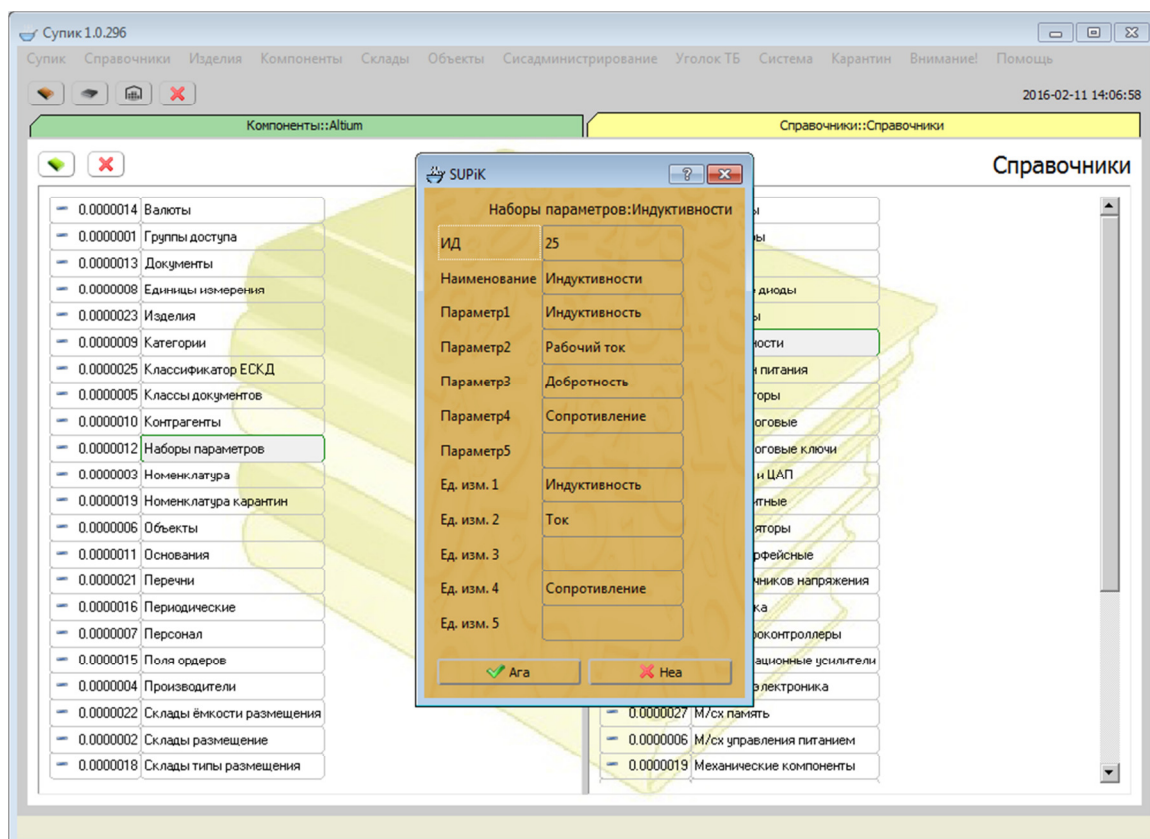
Супик 1.0.296

Супик Справочники Изделия Компоненты Склады Объекты Сисадминистрирование Уголок ТБ Система Карантин Внимание! Помощь

2016-02-11 14:06:58

Компоненты::Altium

Справочники::Справочники

Справочники

0.0000014 Валюты
0.0000001 Группы доступа
0.0000013 Документы
0.0000008 Единицы измерения
0.0000023 Изделия
0.0000009 Категории
0.0000025 Классификатор ЕСКД
0.0000005 Классы документов
0.0000010 Контрагенты
0.0000012 Наборы параметров
0.0000003 Номенклатура
0.0000019 Номенклатура карантин
0.0000006 Объекты
0.0000011 Основания
0.0000021 Перечни
0.0000016 Периодические
0.0000007 Персонал
0.0000015 Поля ордеров
0.0000004 Производители
0.0000022 Склады ёмкости размещения
0.0000002 Склады размещение
0.0000018 Склады типы размещения

SUPiK

Наборы параметров:Индуктивности

| ИД | 25 |
|---|---|
| Наименование | Индуктивности |
| Параметр1 | Индуктивность |
| Параметр2 | Рабочий ток |
| Параметр3 | Добротность |
| Параметр4 | Сопротивление |
| Параметр5 | |
| Ед. изм. 1 | Индуктивность |
| Ед. изм. 2 | Ток |
| Ед. изм. 3 | |
| Ед. изм. 4 | Сопротивление |
| Ед. изм. 5 | |

Ага
Неа

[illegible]ы
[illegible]ы
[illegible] диоды
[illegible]ы
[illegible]ности
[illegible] питания
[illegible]торы
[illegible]оговые
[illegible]оговые ключи
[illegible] и ЦАП
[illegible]тные
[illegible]яторы
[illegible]рфейсные
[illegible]чников напряжения
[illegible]ка
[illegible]роконтроллеры
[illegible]ационные усилители
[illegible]электроника
0.0000027 М/сх память
0.0000006 М/сх управления питанием
0.0000019 Механические компоненты